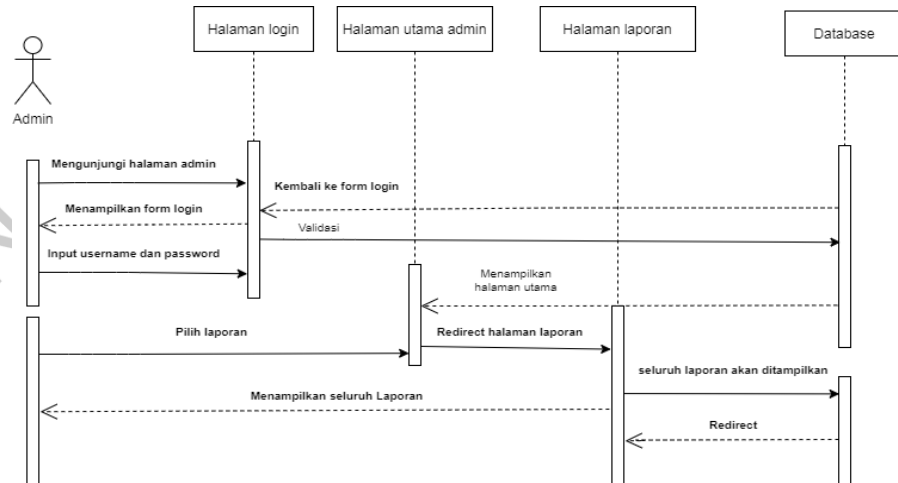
Halaman login

Halaman utama admin

Halaman laporan

Database

Admin

Mengunjungi halaman admin

Kembali ke form login

Menampilkan form login

Validasi

Input username dan password

Menampilkan halaman utama

Pilih laporan

Redirect halaman laporan

seluruh laporan akan ditampilkan

Menampilkan seluruh Laporan

Redirect